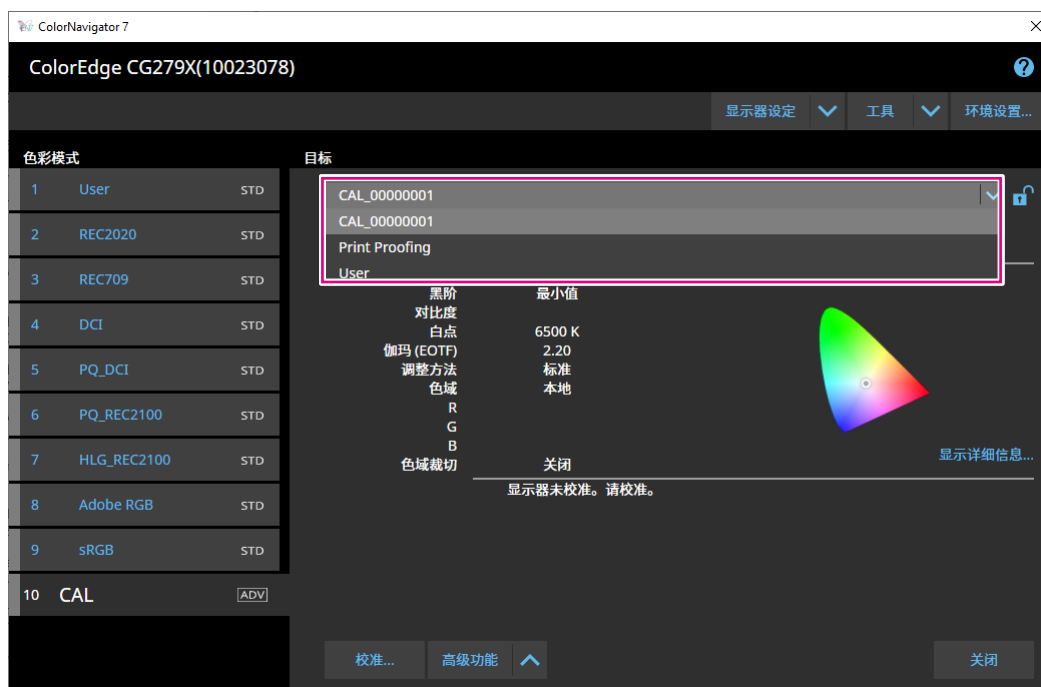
ColorNavigator 7

ColorEdge CG279X(10023078)

显示器设定 工具 环境设置...

色彩模式

1 User STD
2 REC2020 STD
3 REC709 STD
4 DCI STD
5 PQ_DCI STD
6 PQ_REC2100 STD
7 HLG_REC2100 STD
8 Adobe RGB STD
9 sRGB STD
10 CAL ADV

目标

CAL_00000001
CAL_00000001
Print Proofing
User

黑阶 最小值
对比度
白点 6500 K
伽玛 (EOTF) 2.20
调整方法 标准
色域 本地
R
G
B
色域裁切 关闭

显示详细信息...

显示器未校准。请校准。

校准... 高级功能 关闭